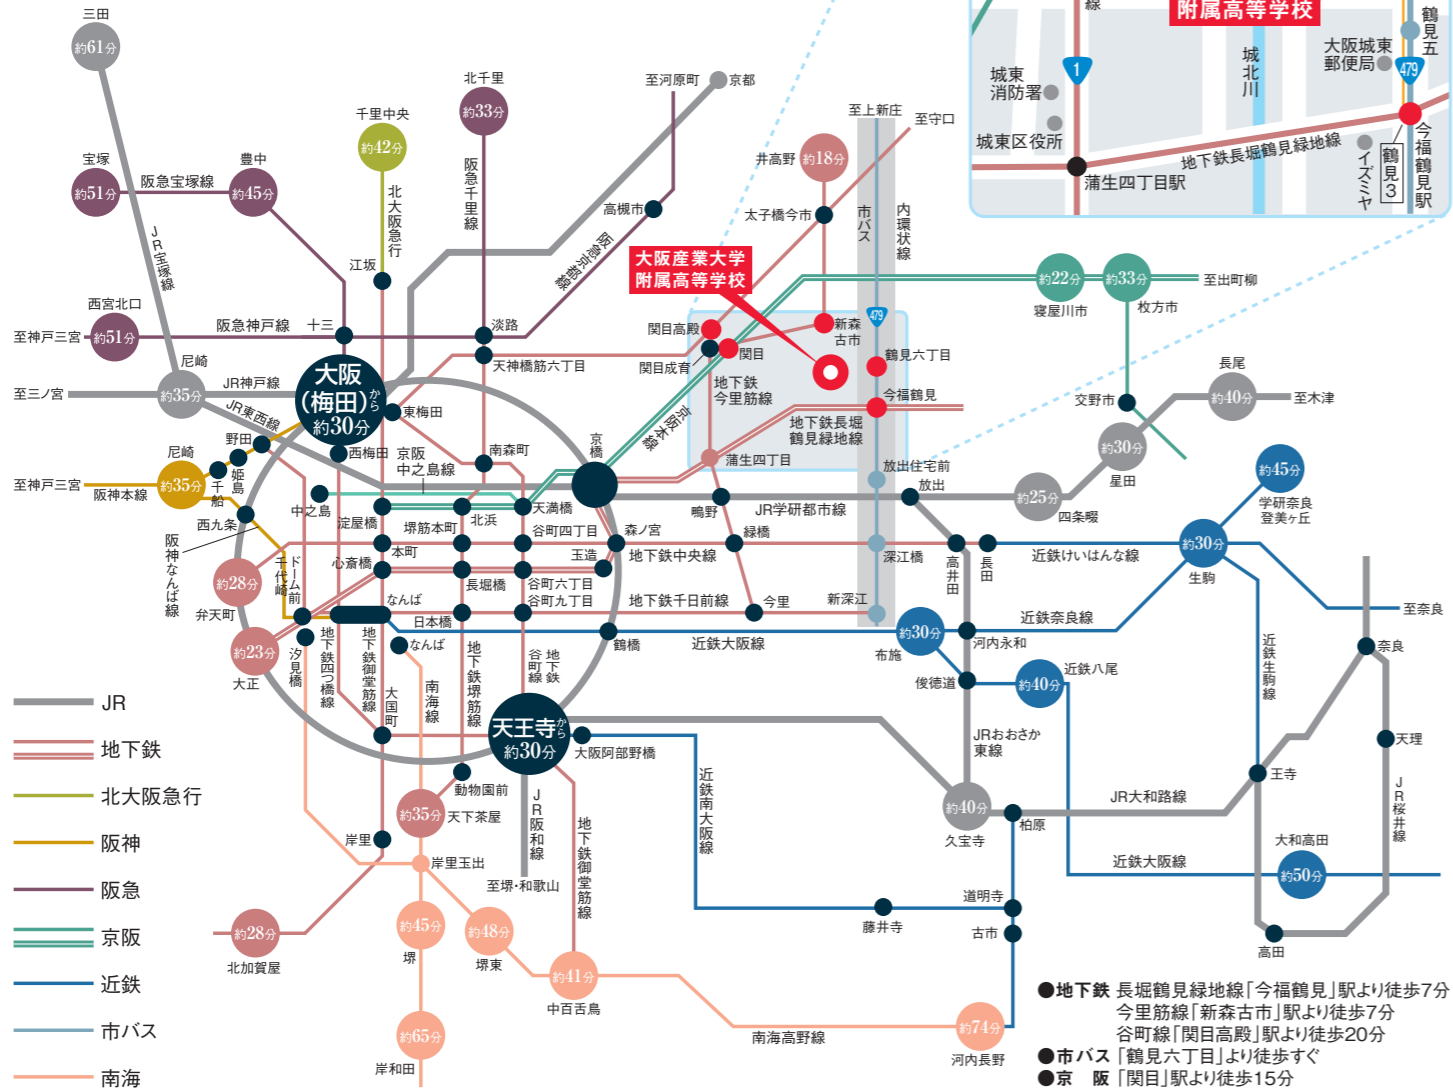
三田
約61分
宝塚
約51分
阪急宝塚線
豊中
約45分
千里中央
約42分
北千里
約33分
至河原町
京都
JR宝塚線
北大阪急行
阪急千里線
高槻市
阪急京都線
江坂
西宮北口
至神戸三宮
約51分
阪急神戸線
十三
淡路
尼崎
至三ノ宮
約35分
JR神戸線
大阪(梅田)から約30分
東梅田
天神橋筋六丁目
JR東西線
野田
尼崎
至神戸三宮
約35分
阪神本線
千船
姫島
西梅田
京阪中之島線
南森町
京橋
中之島
天満橋
西九条
淀屋橋
堺筋本町
北浜
谷町四丁目
森ノ宮
阪神なんば線
約28分
ドーム前千代崎
心斎橋
本町
長堀橋
玉造
谷町六丁目
谷町九丁目
地下鉄中央線
地下鉄千日前線
なんば
日本橋
弁天町
約23分
大正
汐見橋
地下鉄四つ橋線
地下鉄御堂筋線
大国町
なんば
南海線
地下鉄堺筋線
谷町線地下鉄
鶴橋
近鉄大阪線
天王寺から約30分
大阪阿部野橋
動物園前
約35分
天下茶屋
JR阪和線
地下鉄御堂筋線
近鉄南大阪線
岸里
岸里玉出
至堺・和歌山
約28分
北加賀屋
約45分
堺
約48分
堺東
約41分
中百舌鳥
約65分
岸和田
南海高野線
約74分
河内長野
至上新庄
至守口
井高野
約18分
太子橋今市
市バス
内環状線
大阪産業大学附属高等学校
関目高殿
関目成育
関目
新森古市
鶴見六丁目
地下鉄今里筋線
今福鶴見
地下鉄長堀鶴見緑地線
京阪本線
蒲生四丁目
放出住宅前
放出
鴫野
JR学研都市線
緑橋
深江橋
今里
新深江
約22分
寝屋川市
約33分
枚方市
至出町柳
長尾
約40分
至木津
交野市
約30分
星田
約25分
四条畷
約45分
学研奈良登美ヶ丘
約30分
生駒
近鉄けいはんな線
近鉄奈良線
高井田
長田
至奈良
約30分
布施
河内永和
俊徳道
約40分
近鉄八尾
近鉄生駒線
奈良
天理
JR桜井線
王寺
JRおおさか東線
JR大和路線
約40分
久宝寺
柏原
大和高田
近鉄大阪線
約50分
道明寺
藤井寺
古市
高田
附属高等学校
城東消防署
城北川
大阪城東郵便局
鶴見五
城東区役所
地下鉄長堀鶴見緑地線
蒲生四丁目駅
イズミヤ
鶴見3
今福鶴見駅
JR
地下鉄
北大阪急行
阪神
阪急
京阪
近鉄
市バス
南海
●地下鉄 長堀鶴見緑地線「今福鶴見」駅より徒歩7分
今里筋線「新森古市」駅より徒歩7分
谷町線「関目高殿」駅より徒歩20分
●市バス「鶴見六丁目」より徒歩すぐ
●京　阪「関目」駅より徒歩15分